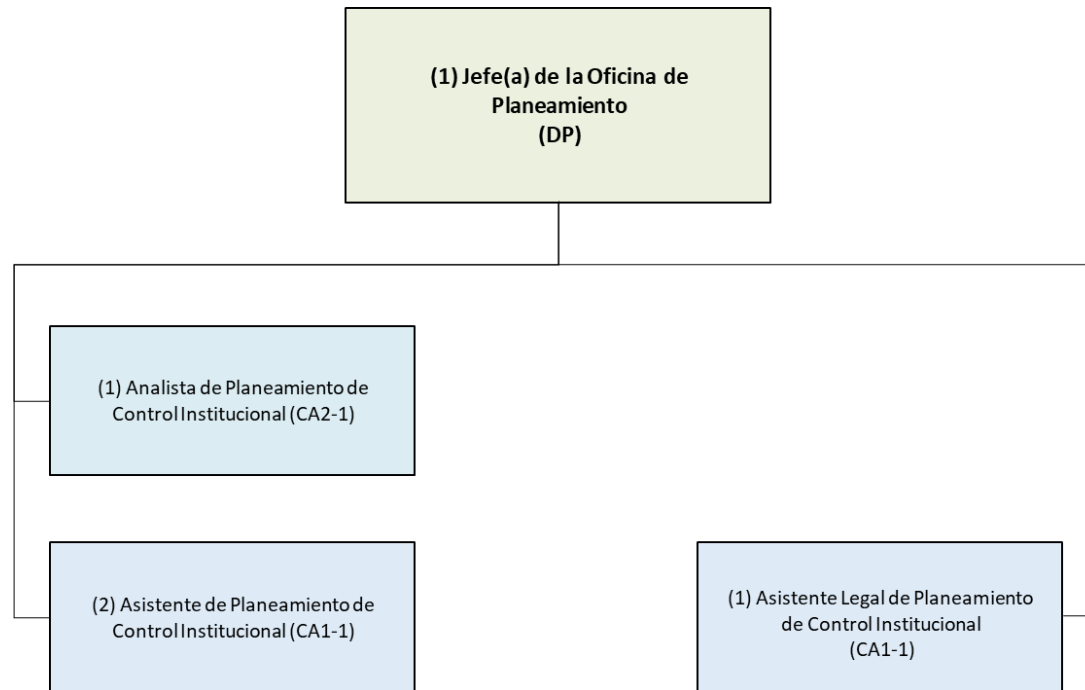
(1) Jefe(a) de la Oficina de Planeamiento
(DP)

(1) Analista de Planeamiento de Control Institucional (CA2-1)

(2) Asistente de Planeamiento de Control Institucional (CA1-1)

(1) Asistente Legal de Planeamiento de Control Institucional
(CA1-1)